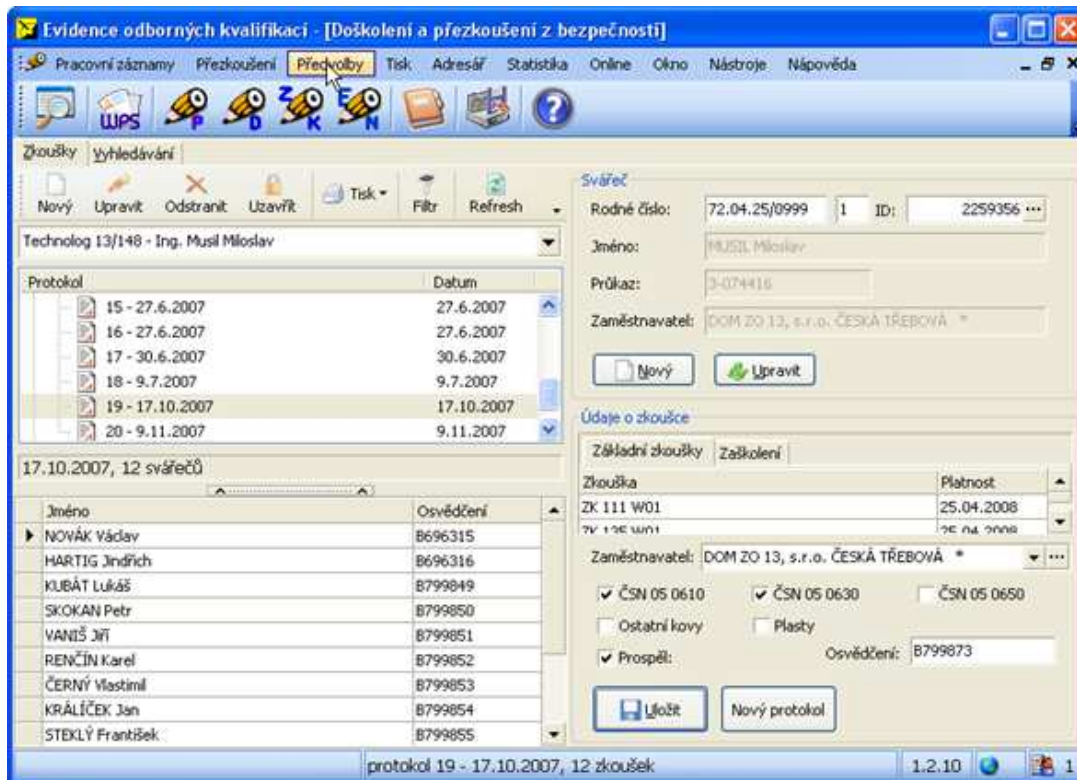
Evidence odborných kvalifikací - [Doškolení a přezkoušení z bezpečnosti]

Pracovní záznamy Přezkoušení Předvolby Tisk Adresář Statistika Online Okno Nástroje Nápověda

WPS P D K N

Zkoušky Vyhledávání

Nový Upravit Odstranit Uzavřít Tisk Filtr Refresh

Technolog 13/148 - Ing. Musil Miloslav

| Protokol | Datum |
|---|---|
| 15 - 27.6.2007 | 27.6.2007 |
| 16 - 27.6.2007 | 27.6.2007 |
| 17 - 30.6.2007 | 30.6.2007 |
| 18 - 9.7.2007 | 9.7.2007 |
| 19 - 17.10.2007 | 17.10.2007 |
| 20 - 9.11.2007 | 9.11.2007 |

17.10.2007, 12 svářečů

| Jméno | Osvědčení |
|---|---|
| NOVÁK Václav | B696315 |
| HARTIG Jindřich | B696316 |
| KUBÁT Lukáš | B799849 |
| SKOKAN Petr | B799850 |
| VANIŠ Jiří | B799851 |
| RENČÍN Karel | B799852 |
| ČERNÝ Vlastimil | B799853 |
| KRÁLÍČEK Jan | B799854 |
| STEKLÝ František | B799855 |

Svářeč
Rodné číslo: 72.04.25/0999 1 ID: 2259356
Jméno: MUSIL Miloslav
Průkaz: 3-074416
Zaměstnavatel: DOM ZO 13, s.r.o. ČESKÁ TŘEBOVÁ *
Nový Upravit

Údaje o zkoušce
Základní zkoušky Zaškolení

| Zkouška | Platnost |
|---|---|
| ZK 111 W01 | 25.04.2008 |
| ZK 135 W01 | 25.04.2008 |

Zaměstnavatel: DOM ZO 13, s.r.o. ČESKÁ TŘEBOVÁ *
ČSN 05 0610 ČSN 05 0630 ČSN 05 0650
Ostatní kovy Plasty
Prospěl: Osvědčení: B799873
Uložit Nový protokol

protokol 19 - 17.10.2007, 12 zkoušek 1.2.10 1